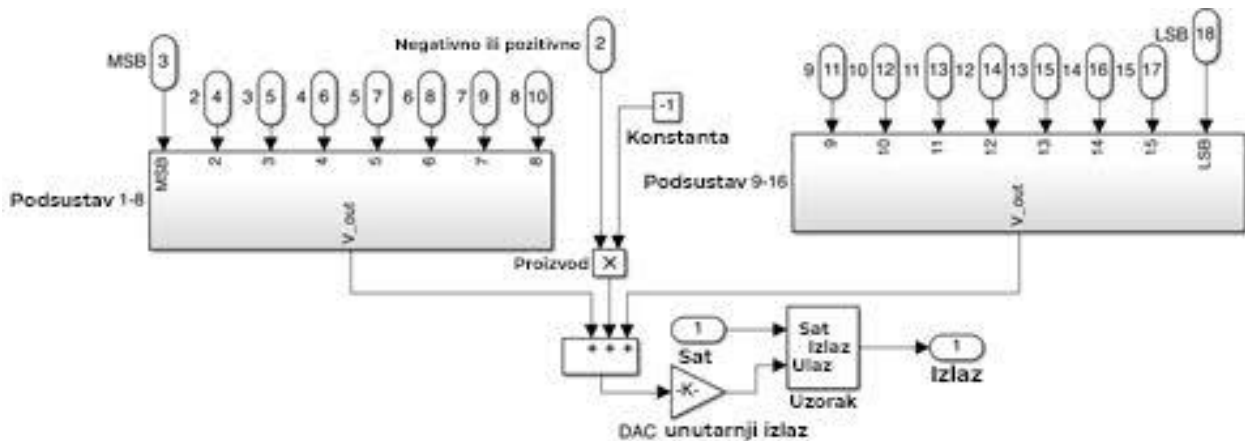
MSB 3

2 4

3 5

4 6

5 7

6 8

7 9

8 10

Negativno ili pozitivno 2

-1

Konstanta

9 11

10 12

11 13

12 14

13 15

14 16

15 17

LSB 18

MSB

2

3

4

5

6

7

8

V_out

Podsustav 1-8

9

10

11

12

13

14

15

LSB

V_out

Podsustav 9-16

Proizvod ×

+ + +

1

Sat

-K-

DAC unutarnji izlaz

Sat

Izlaz

Ulaz

Uzorak

1

Izlaz